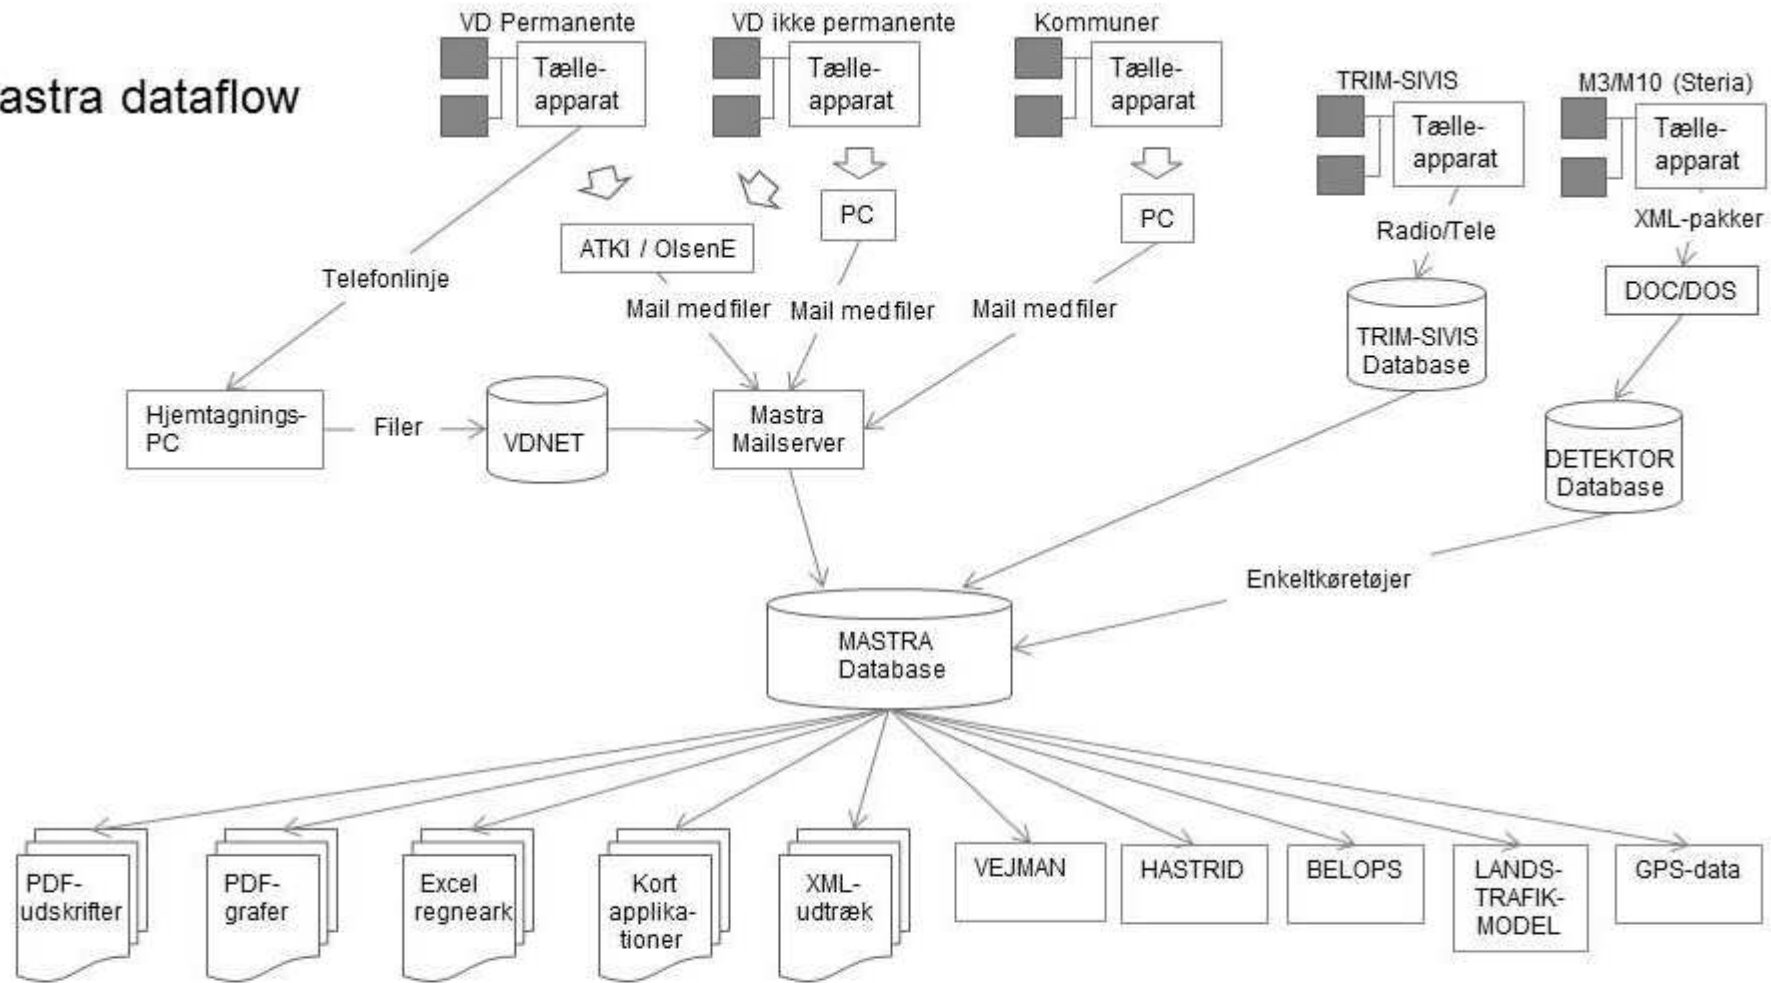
astra dataflow

VD Permanente
Tælle-apparat

VD ikke permanente
Tælle-apparat

Kommuner
Tælle-apparat

TRIM-SIVIS
Tælle-apparat

M3/M10 (Steria)
Tælle-apparat

PC

PC

ATKI / OlsenE

Telefonlinje

Mail med filer

Mail med filer

Mail med filer

Radio/Tele

XML-pakker

TRIM-SIVIS Database

DOC/DOS

Hjemtagnings-PC

Filer

VDNET

Mastra Mailserver

DETEKTOR Database

Enkeltkøretøjer

MASTRA Database

PDF-udskrifter

PDF-grafer

Excel regneark

Kort applika-tioner

XML-udtræk

VEJMAN

HASTRID

BELOPS

LANDS-TRAFIK-MODEL

GPS-data